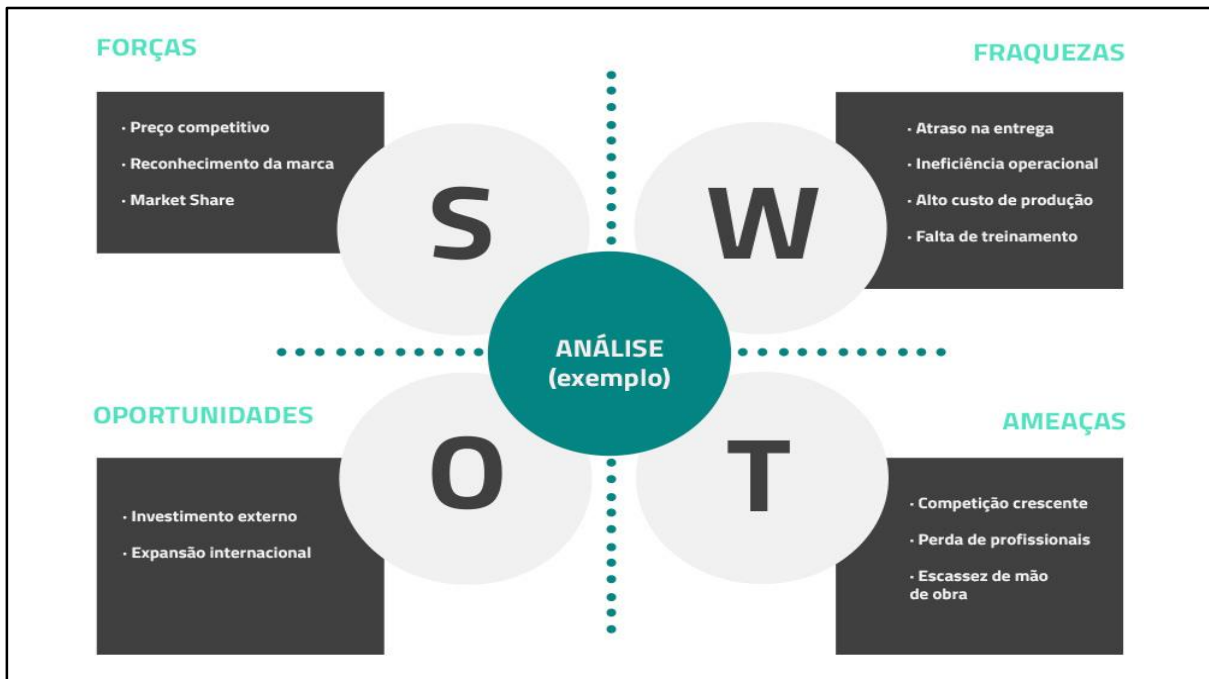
FORÇAS

· Preço competitivo
· Reconhecimento da marca
· Market Share

S

FRAQUEZAS

· Atraso na entrega
· Ineficiência operacional
· Alto custo de produção
· Falta de treinamento

W

ANÁLISE
(exemplo)

OPORTUNIDADES

· Investimento externo
· Expansão internacional

O

AMEAÇAS

· Competição crescente
· Perda de profissionais
· Escassez de mão de obra

T